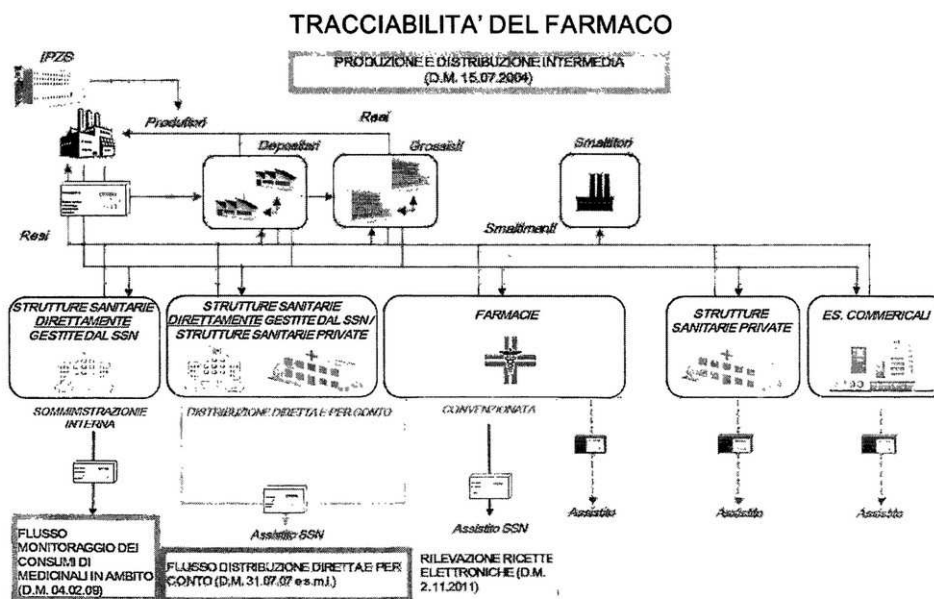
TRACCIABILITA' DEL FARMACO

IPZS

PRODUZIONE E DISTRIBUZIONE INTERMEDIA (D.M. 15.07.2004)

Produttori

Resi

Depositari

Grossisti

Smaltitori

Smaltimenti

Resi

STRUTTURE SANITARIE DIRETTAMENTE GESTITE DAL SSN

STRUTTURE SANITARIE DIRETTAMENTE GESTITE DAL SSN / STRUTTURE SANITARIE PRIVATE

FARMACIE

STRUTTURE SANITARIE PRIVATE

ES. COMMERICALI

SOMMINISTRAZIONE INTERNA

DISTRIBUZIONE DIRETTA E PER CONTO

CONVENZIONATA

Assistito SSN

Assistito SSN

Assistito

Assistito

Assistito

FLUSSO MONITORAGGIO DEI CONSUMI DI MEDICINALI IN AMBITO (D.M. 04.02.09)

FLUSSO DISTRIBUZIONE DIRETTA E PER CONTO (D.M. 31.07.07 e s.m.i.)

RILEVAZIONE RICETTE ELETTRONICHE (D.M. 2.11.2011)